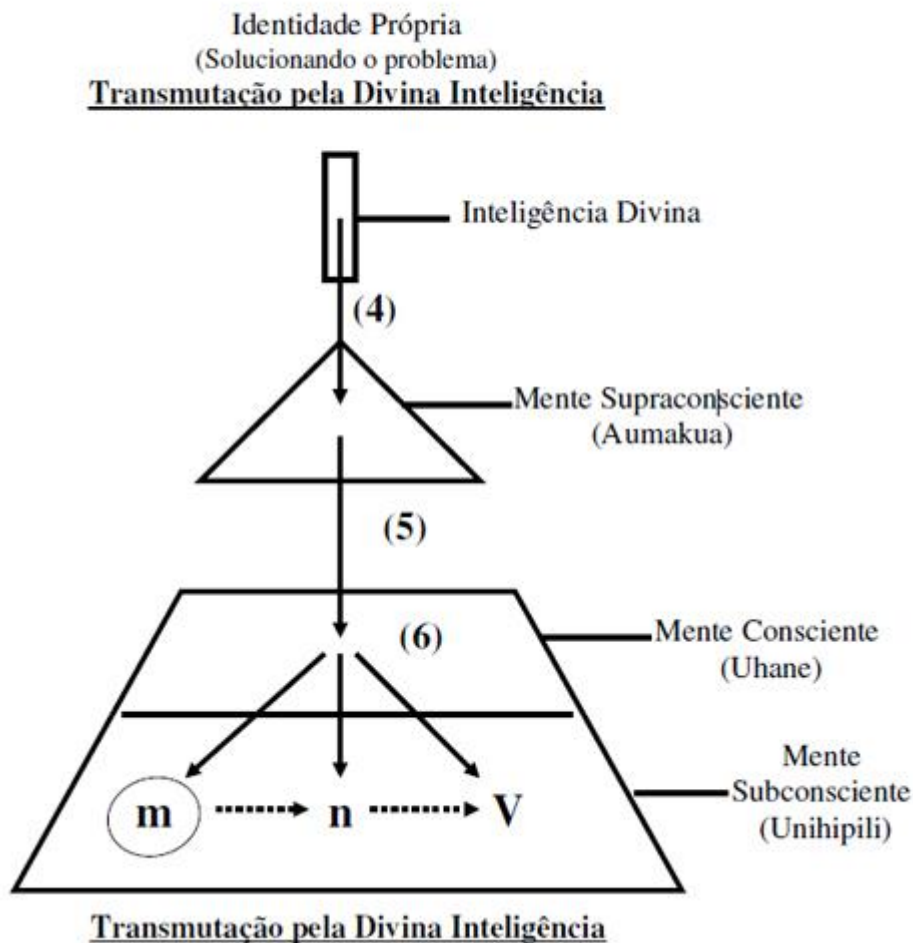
Identidade Própria
(Solucionando o problema)
Transmutação pela Divina Inteligência

Inteligência Divina

(4)

Mente Supraconsciente
(Aumakua)

(5)

(6)

Mente Consciente
(Uhane)

Mente
Subconsciente
(Unihipili)

m n V

Transmutação pela Divina Inteligência